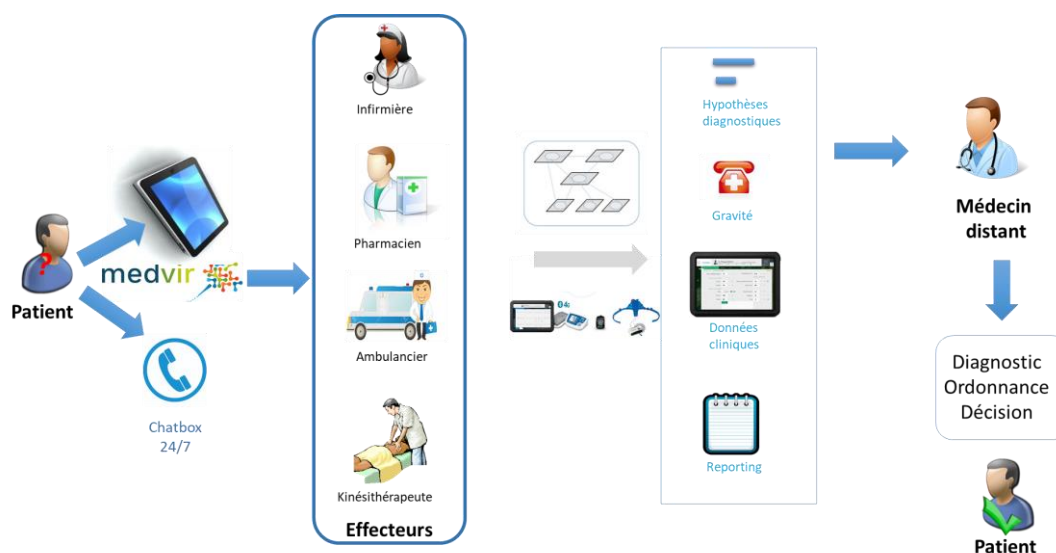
Patient

medvir

Chatbox
24/7

Infirmière

Pharmacien

Ambulancier

Kinésithérapeute

Effecteurs

04:

Hypothèses diagnostiques

Gravité

Données cliniques

Reporting

Médecin distant

Diagnostic
Ordonnance
Décision

Patient